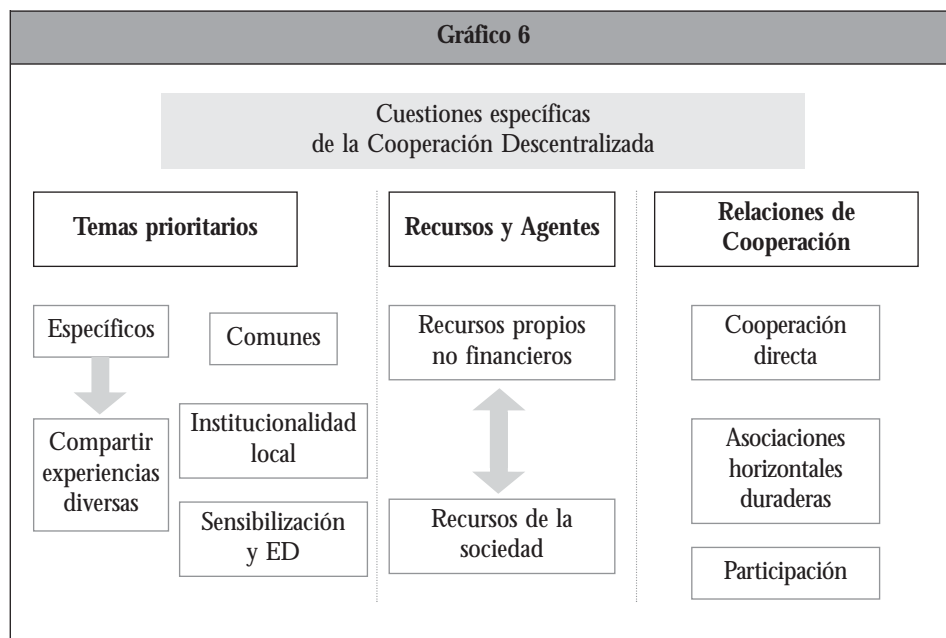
Gráfico 6

Cuestiones específicas de la Cooperación Descentralizada

Temas prioritarios

Específicos

Comunes

Compartir experiencias diversas

Institucionalidad local

Sensibilización y ED

Recursos y Agentes

Recursos propios no financieros

Recursos de la sociedad

Relaciones de Cooperación

Cooperación directa

Asociaciones horizontales duraderas

Participación